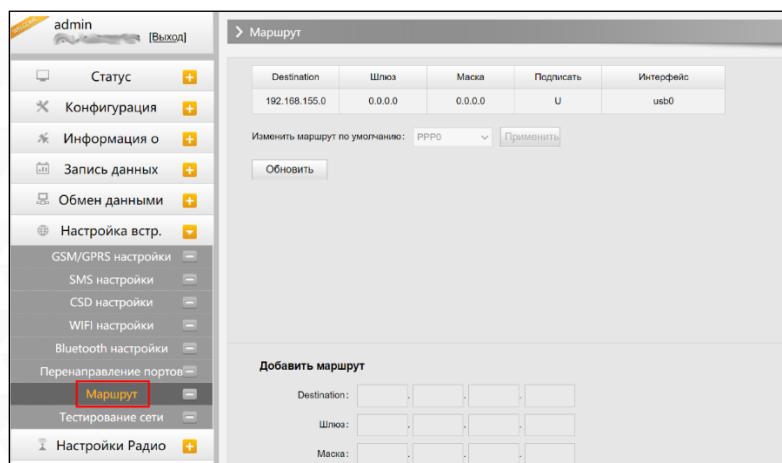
admin
[Выход]

Статус
Конфигурация
Информация о
Запись данных
Обмен данными
Настройка встр.
GSM/GPRS настройки
SMS настройки
CSD настройки
WIFI настройки
Bluetooth настройки
Перенаправление портов
Маршрут
Тестирование сети
Настройки Радио

> Маршрут

| Destination | Шлюз | Маска | Подписать | Интерфейс |
|---|---|---|---|---|
| 192.168.155.0 | 0.0.0.0 | 0.0.0.0 | U | usb0 |

Изменить маршрут по умолчанию: PPP0 Применить

Обновить

Добавить маршрут

Destination: . . .

Шлюз: . . .

Маска: . . .